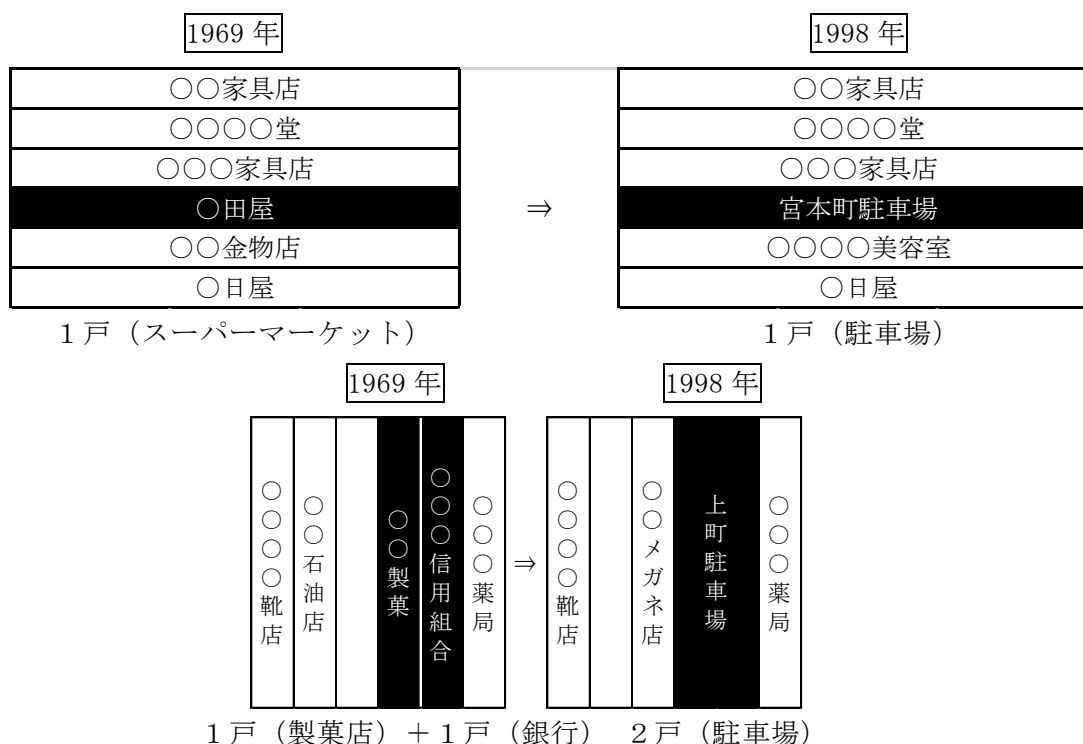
1969 年

| ○○家具店 |
|---|
| ○○○○堂 |
| ○○○家具店 |
| ○田屋 |
| ○○金物店 |
| ○日屋 |

1 戸（スーパーマーケット）

⇒

1998 年

| ○○家具店 |
|---|
| ○○○○堂 |
| ○○○家具店 |
| 宮本町駐車場 |
| ○○○○美容室 |
| ○日屋 |

1 戸（駐車場）

1969 年

| ○○○○靴店 | ○○石油店 | | ○○製菓 | ○○○信用組合 | ○○○薬局 |
|---|---|---|---|---|---|

⇒

1998 年

| ○○○○靴店 | | ○○メガネ店 | 上町駐車場 | ○○○薬局 |
|---|---|---|---|---|

1 戸（製菓店）＋1 戸（銀行）　2 戸（駐車場）